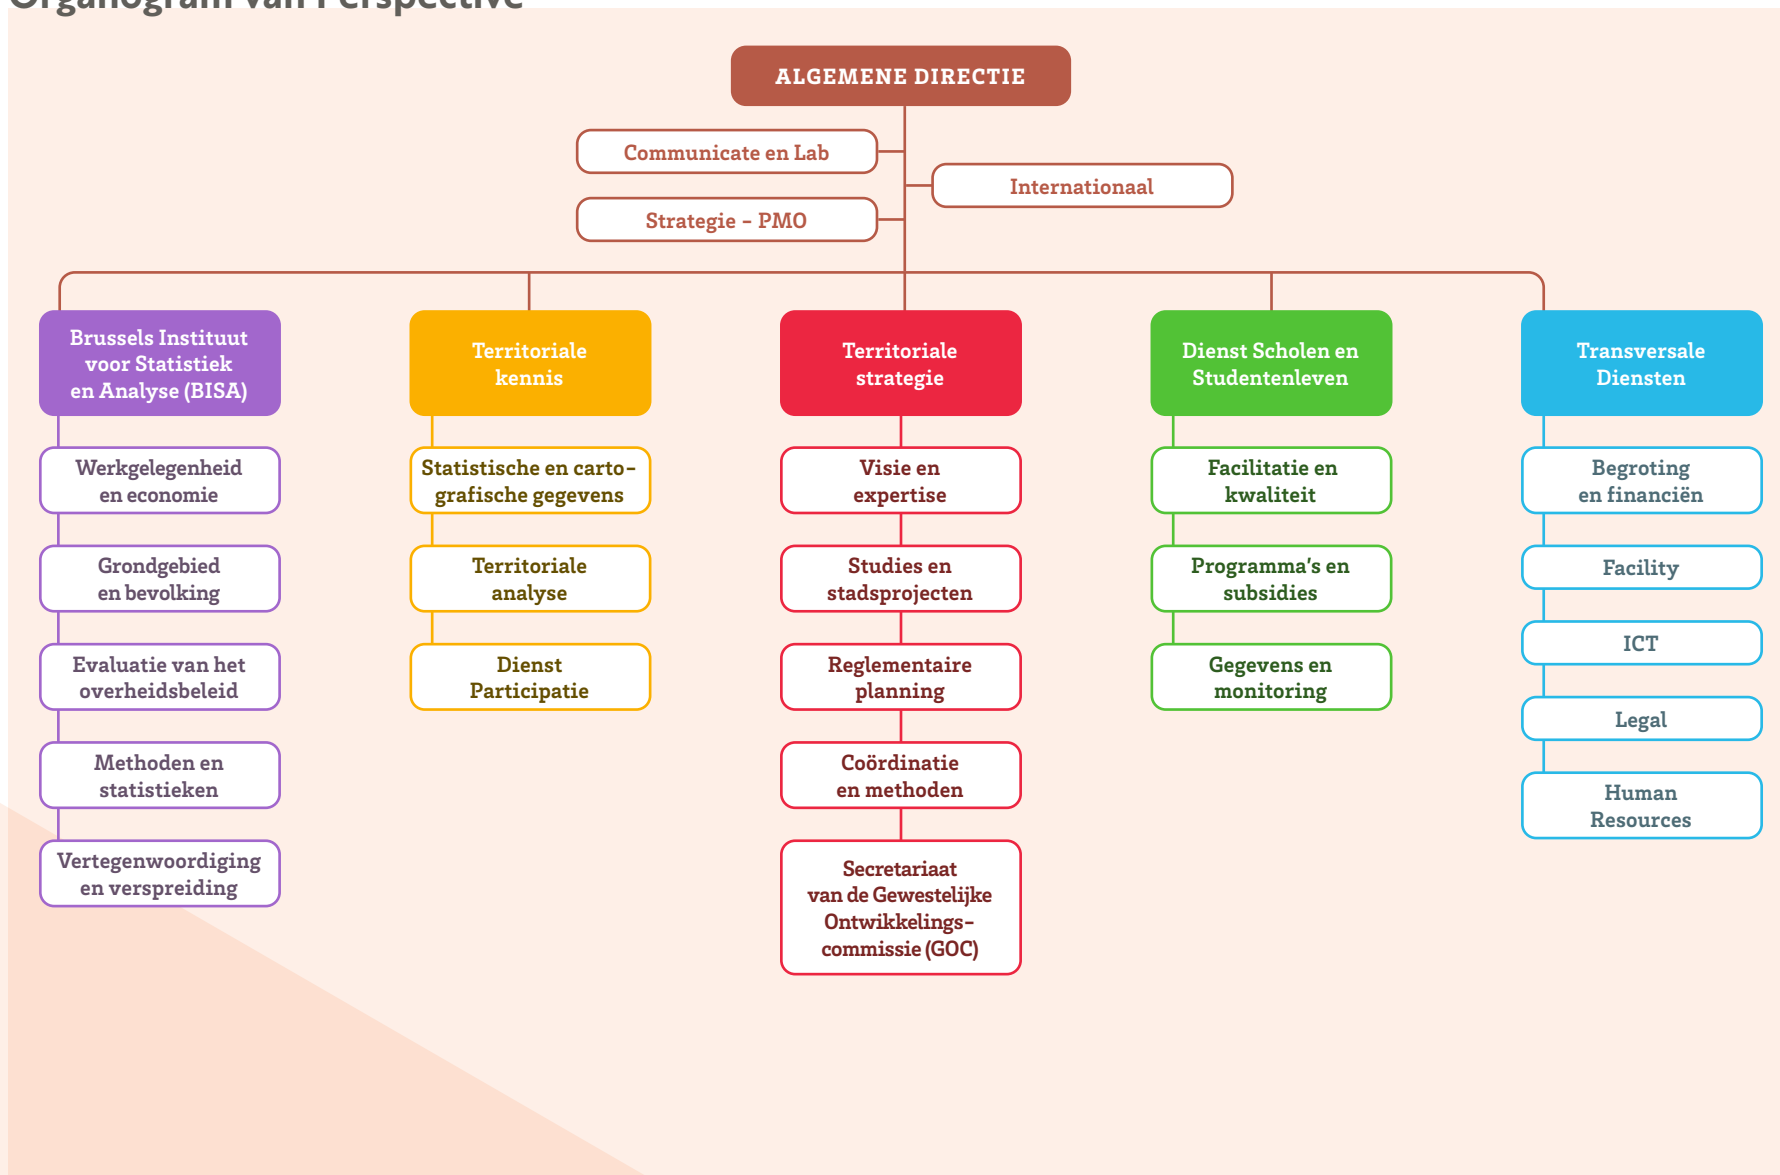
Organogram van Perspective

ALGEMENE DIRECTIE

Communicate en Lab

Internationaal

Strategie - PMO

Brussels Instituut voor Statistiek en Analyse (BISA)

Werkgelegenheid en economie

Grondgebied en bevolking

Evaluatie van het overheidsbeleid

Methoden en statistieken

Vertegenwoordiging en verspreiding

Territoriale kennis

Statistische en cartografische gegevens

Territoriale analyse

Dienst Participatie

Territoriale strategie

Visie en expertise

Studies en stadsprojecten

Reglementaire planning

Coördinatie en methoden

Secretariaat van de Gewestelijke Ontwikkelingscommissie (GOC)

Dienst Scholen en Studentenleven

Facilitatie en kwaliteit

Programma's en subsidies

Gegevens en monitoring

Transversale Diensten

Begroting en financiën

Facility

ICT

Legal

Human Resources